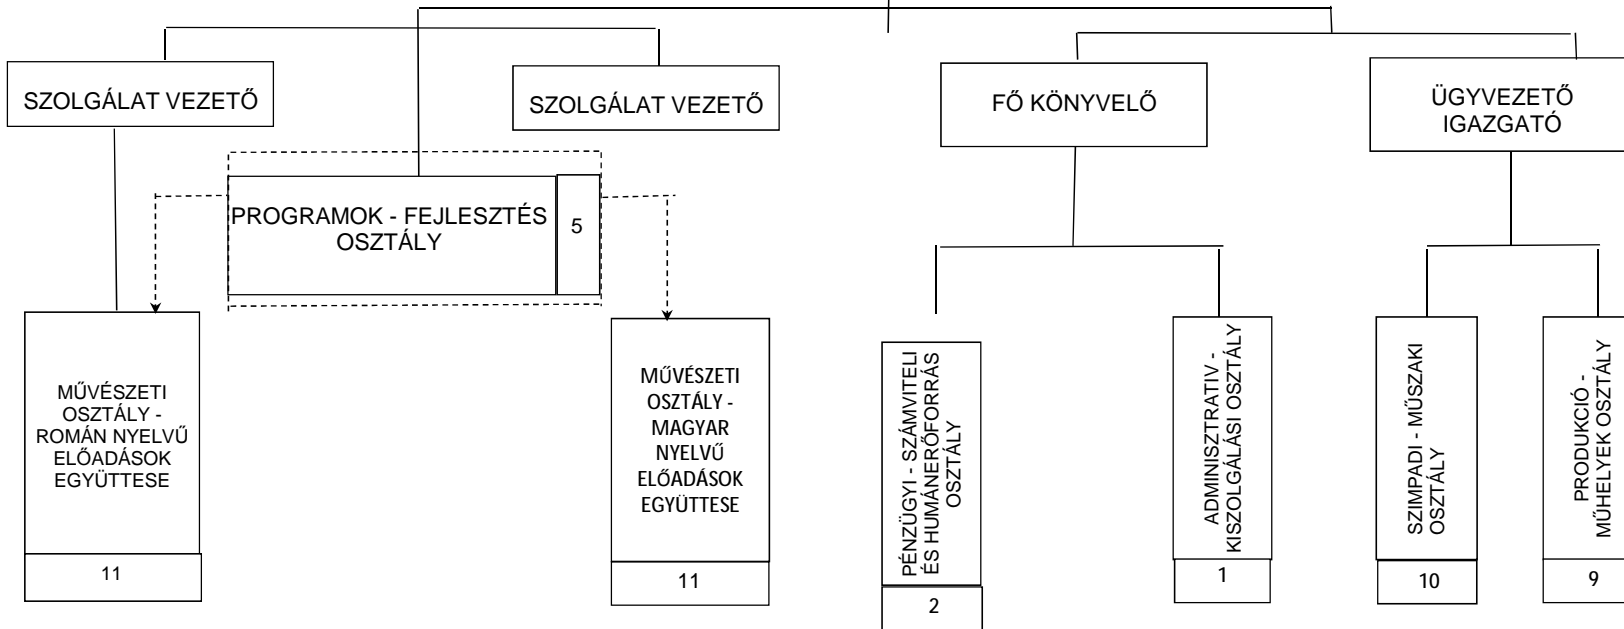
SZOLGÁLAT VEZETŐ

SZOLGÁLAT VEZETŐ

FŐ KÖNYVELŐ

ÜGYVEZETŐ IGAZGATÓ

PROGRAMOK - FEJLESZTÉS OSZTÁLY

5

MŰVÉSZETI OSZTÁLY - ROMÁN NYELVŰ ELŐADÁSOK EGYÜTTESE

11

MŰVÉSZETI OSZTÁLY - MAGYAR NYELVŰ ELŐADÁSOK EGYÜTTESE

11

PÉNZÜGYI - SZÁMVITELI ÉS HUMÁNERŐFORRÁS OSZTÁLY

2

ADMINISZTRATIV - KISZOLGÁLÁSI OSZTÁLY

1

SZIMPADI - MŰSZAKI OSZTÁLY

10

PRODUKCIÓ - MŰHELYEK OSZTÁLY

9